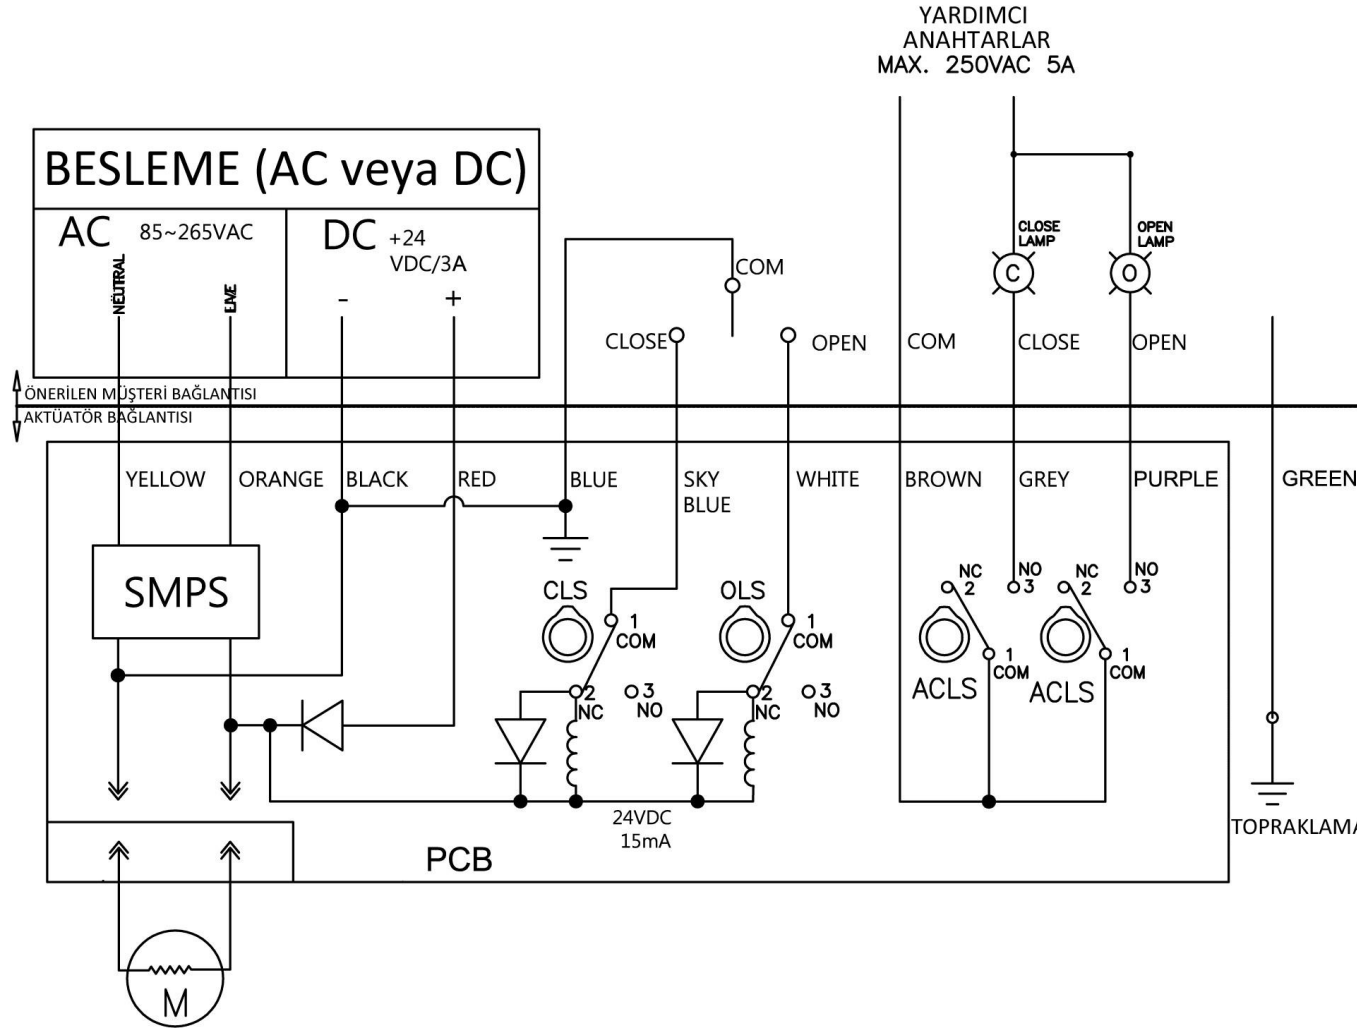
YARDIMCI ANAHTARLAR MAX. 250VAC 5A

BESLEME (AC veya DC)

AC 85~265VAC

DC +24 VDC/3A

NEUTRAL

LIVE

-

+

COM

CLOSE

OPEN

CLOSE LAMP

C

OPEN LAMP

O

COM

CLOSE

OPEN

ÖNERİLEN MÜŞTERİ BAĞLANTISI

AKTÜATÖR BAĞLANTISI

YELLOW

ORANGE

BLACK

RED

BLUE

SKY BLUE

WHITE

BROWN

GREY

PURPLE

GREEN

SMPS

CLS

OLS

1 COM

2 NC

3 NO

1 COM

2 NC

3 NO

NC 2

NO 3

NC 2

NO 3

ACLS

1 COM

ACLS

1 COM

24VDC 15mA

PCB

TOPRAKLAMA

M